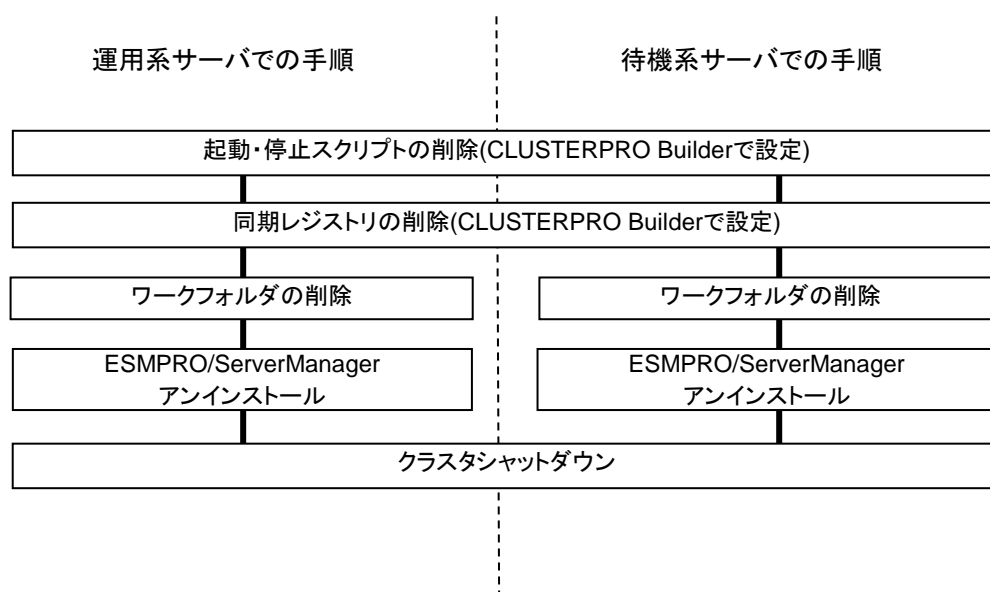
運用系サーバでの手順

待機系サーバでの手順

起動・停止スクリプトの削除(CLUSTERPRO Builderで設定)

同期レジストリの削除(CLUSTERPRO Builderで設定)

ワークフォルダの削除

ワークフォルダの削除

ESMPRO/ServerManager アンインストール

ESMPRO/ServerManager アンインストール

クラスタシャットダウン